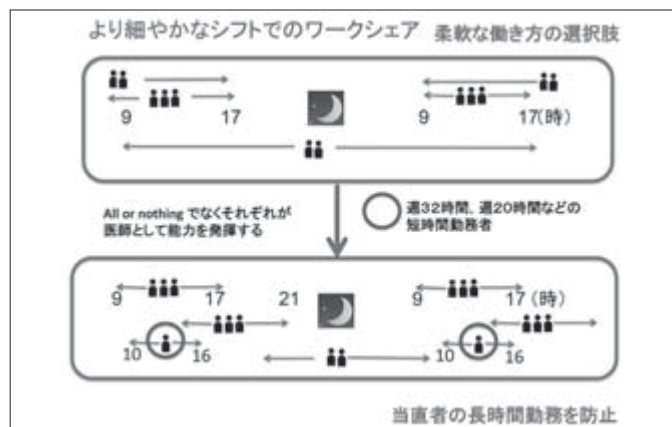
より細やかなシフトでのワークシェア 柔軟な働き方の選択肢

9 17 9 17(時)

All or nothing でなくそれぞれが医師として能力を発揮する

週32時間、週20時間などの短時間勤務者

9 17 21 9 17 (時)

10 16 10 16

当直者の長時間勤務を防止